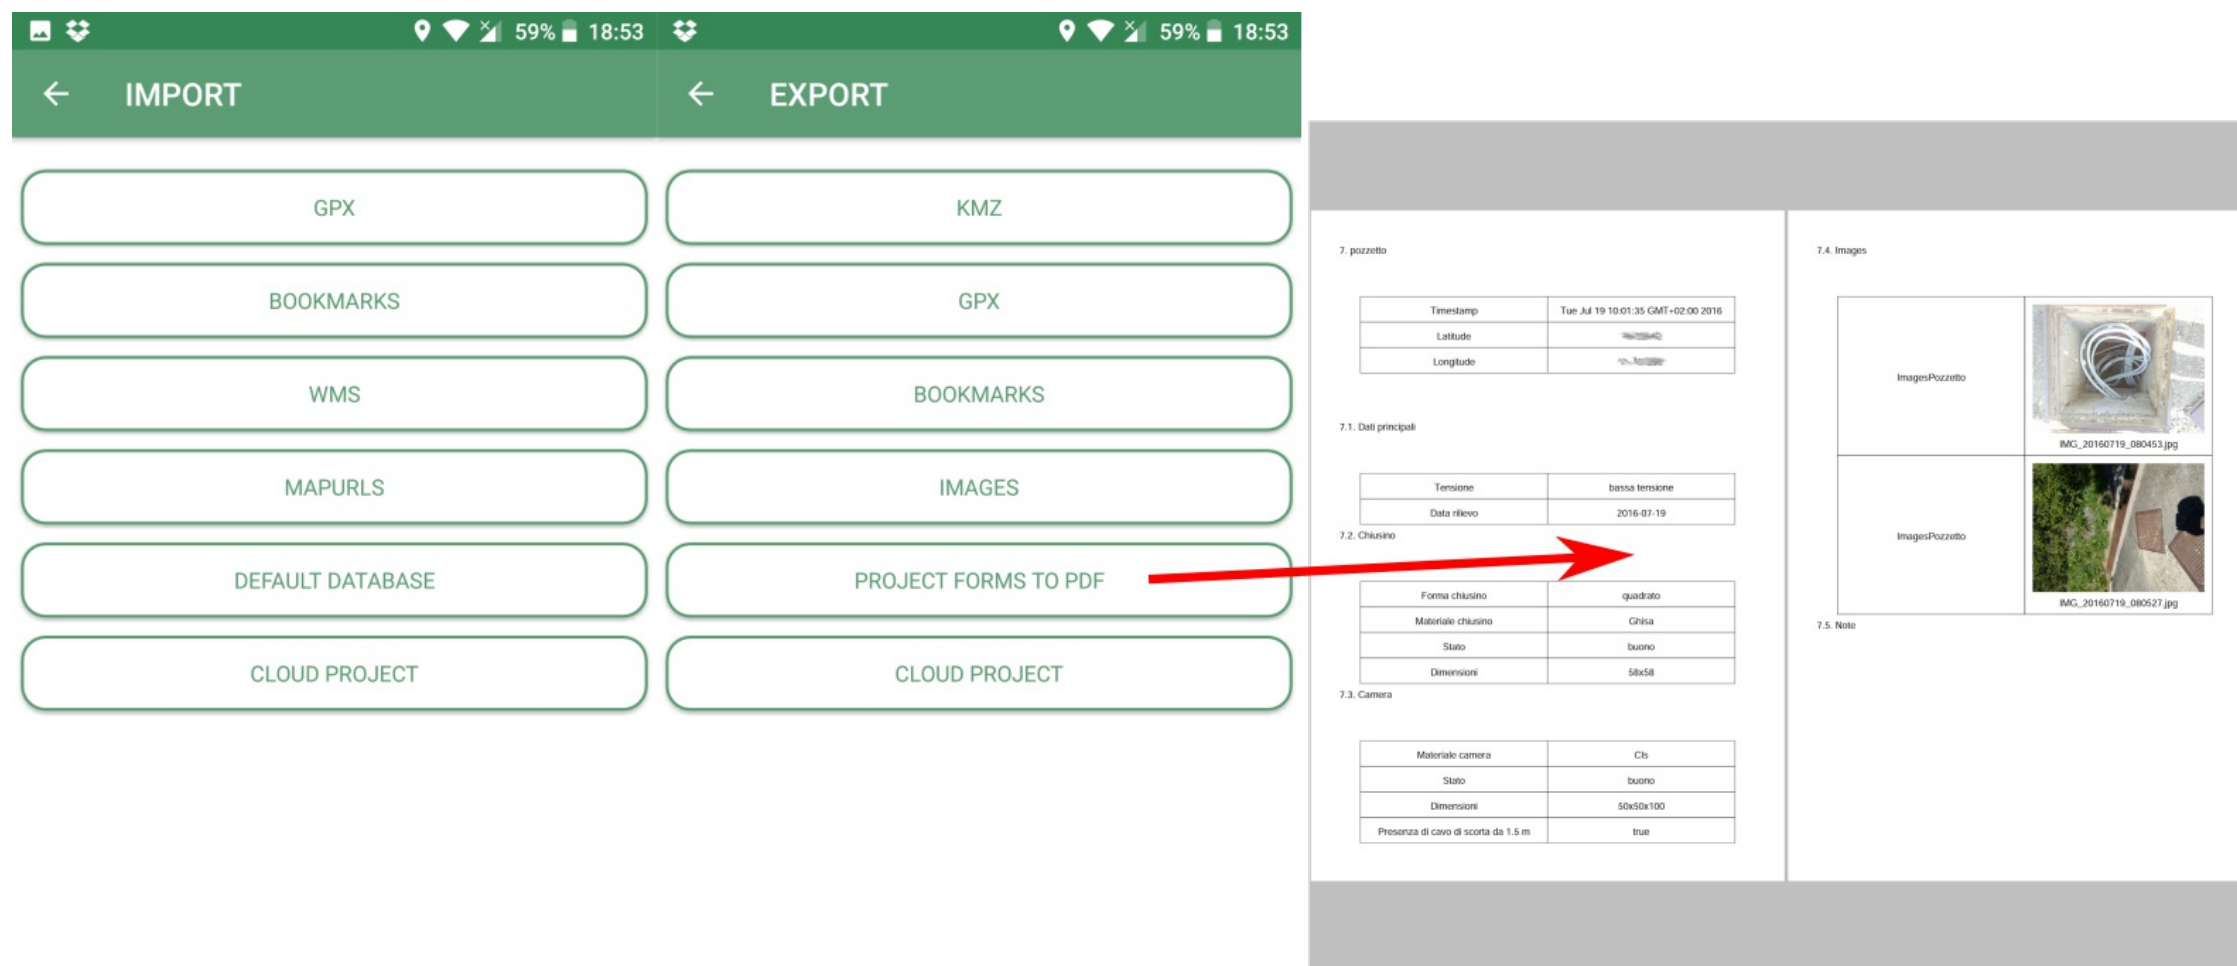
59% 18:53

IMPORT

GPX

BOOKMARKS

WMS

MAPURLS

DEFAULT DATABASE

CLOUD PROJECT

59% 18:53

EXPORT

KMZ

GPX

BOOKMARKS

IMAGES

PROJECT FORMS TO PDF

CLOUD PROJECT

7. pozzetto

| Timestamp | Tue Jul 19 10:01:35 GMT+02:00 2016 |
|---|---|
| Latitude | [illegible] |
| Longitude | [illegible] |

7.1. Dati principali

| Tensione | bassa tensione |
|---|---|
| Data rilievo | 2016-07-19 |

7.2. Chiusino

| Forma chiusino | quadrato |
|---|---|
| Materiale chiusino | Ghisa |
| Stato | buono |
| Dimensioni | 58x58 |

7.3. Camera

| Materiale camera | Cls |
|---|---|
| Stato | buono |
| Dimensioni | 50x50x100 |
| Presenza di cavo di scorta da 1.5 m | true |

7.4. Images

| ImagesPozzetto | IMG_20160719_080453.jpg |
|---|---|
| ImagesPozzetto | IMG_20160719_080527.jpg |

7.5. Note